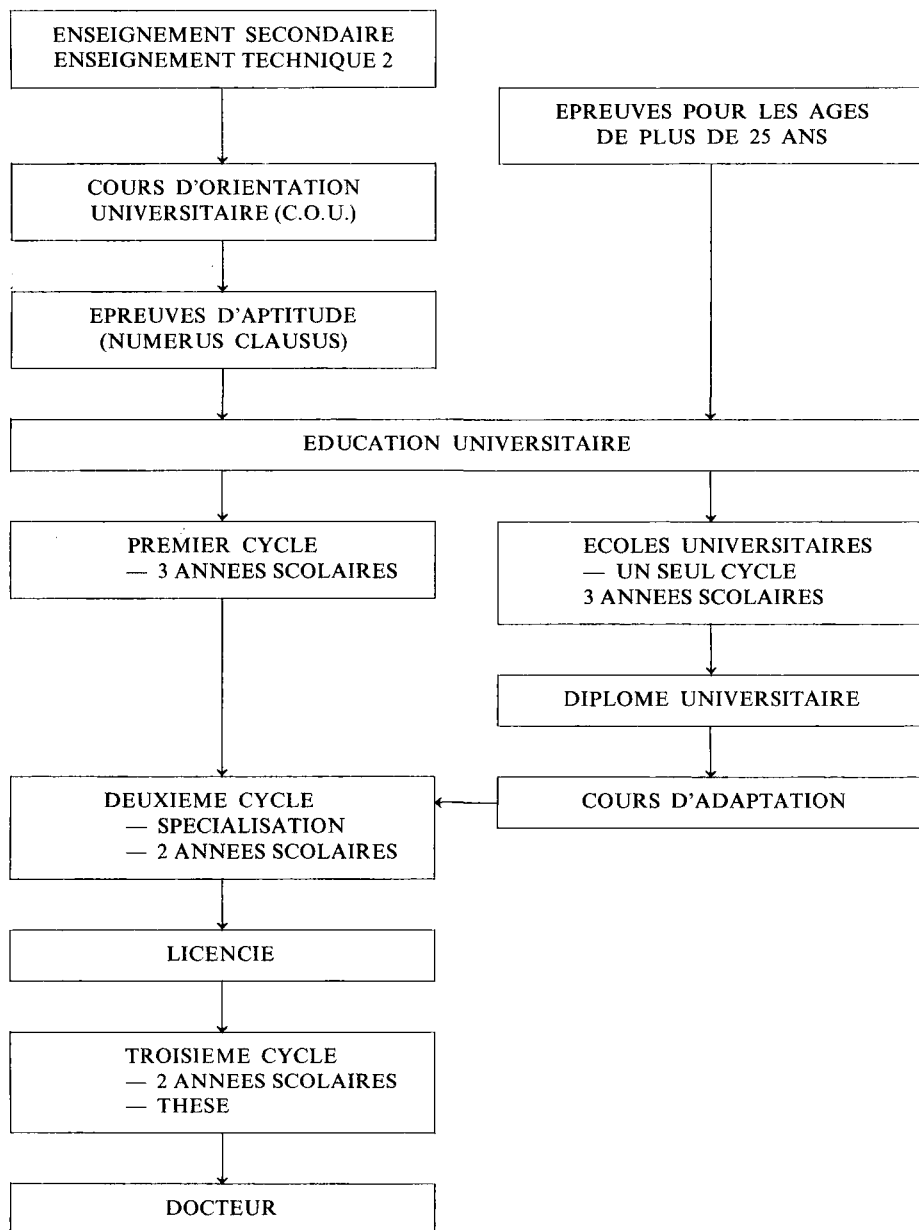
ENSEIGNEMENT SECONDAIRE
ENSEIGNEMENT TECHNIQUE 2

EPREUVES POUR LES AGES
DE PLUS DE 25 ANS

COURS D'ORIENTATION
UNIVERSITAIRE (C.O.U.)

EPREUVES D'APTITUDE
(NUMERUS CLAUSUS)

EDUCATION UNIVERSITAIRE

PREMIER CYCLE
— 3 ANNEES SCOLAIRES

ECOLES UNIVERSITAIRES
— UN SEUL CYCLE
3 ANNEES SCOLAIRES

DIPLOME UNIVERSITAIRE

DEUXIEME CYCLE
— SPECIALISATION
— 2 ANNEES SCOLAIRES

COURS D'ADAPTATION

LICENCIE

TROISIEME CYCLE
— 2 ANNEES SCOLAIRES
— THESE

DOCTEUR